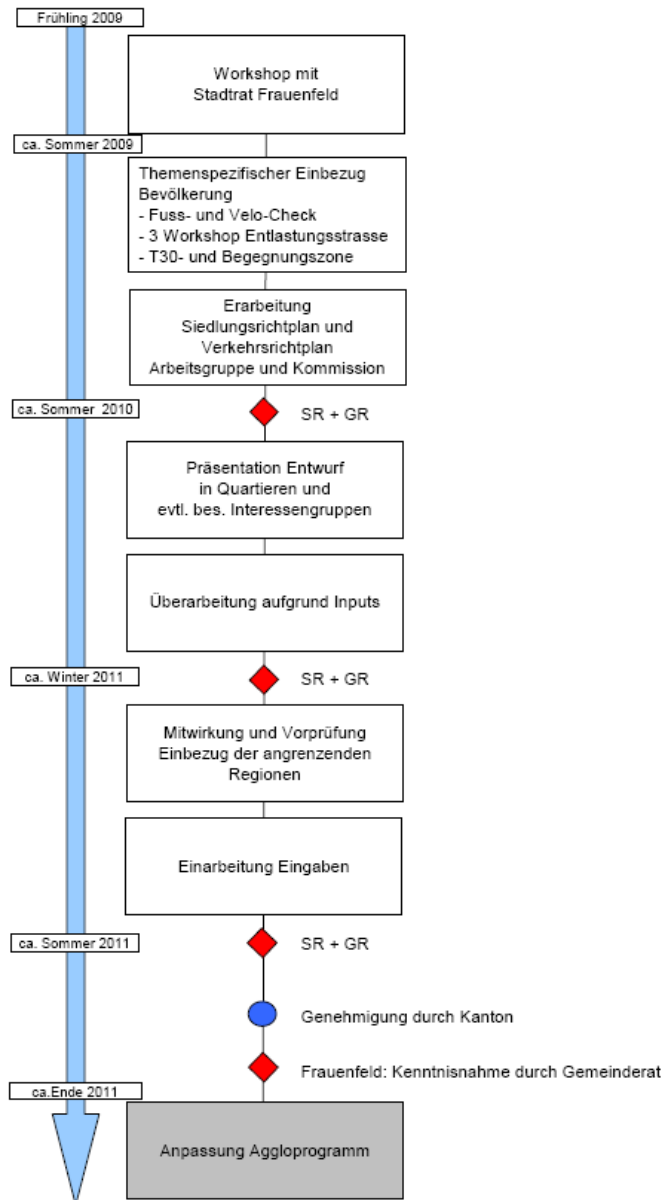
Frühling 2009

Workshop mit Stadtrat Frauenfeld

ca. Sommer 2009

Themenspezifischer Einbezug Bevölkerung
- Fuss- und Velo-Check
- 3 Workshop Entlastungsstrasse
- T30- und Begegnungszone

Erarbeitung Siedlungsrichtplan und Verkehrsrichtplan Arbeitsgruppe und Kommission

ca. Sommer 2010

SR + GR

Präsentation Entwurf in Quartieren und evtl. bes. Interessengruppen

Überarbeitung aufgrund Inputs

ca. Winter 2011

SR + GR

Mitwirkung und Vorprüfung Einbezug der angrenzenden Regionen

Einarbeitung Eingaben

ca. Sommer 2011

SR + GR

Genehmigung durch Kanton

Frauenfeld: Kenntnisnahme durch Gemeinderat

ca.Ende 2011

Anpassung Aggloprogramm